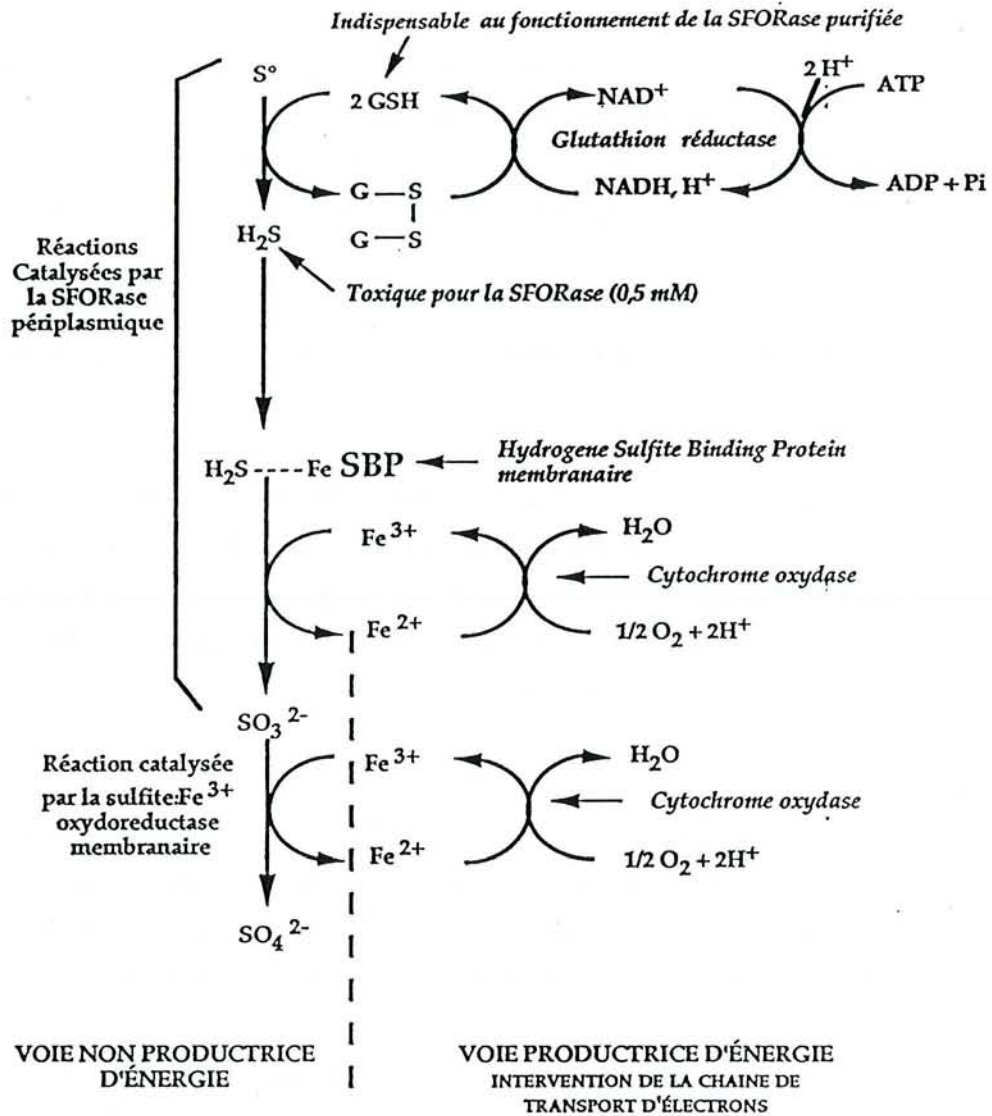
Indispensable au fonctionnement de la SFORase purifiée

S°

2 GSH

NAD$^+$

2 H$^+$

ATP

Glutathion réductase

G — S
G — S

NADH, H$^+$

ADP + Pi

Réactions Catalysées par la SFORase périplasmique

H$_2$S

Toxique pour la SFORase (0,5 mM)

H$_2$S - - - - Fe SBP

Hydrogene Sulfite Binding Protein membranaire

Fe$^{3+}$

H$_2$O

Cytochrome oxydase

Fe$^{2+}$

1/2 O$_2$ + 2H$^+$

SO$_3$$^{2-}$

Réaction catalysée par la sulfite:Fe$^{3+}$ oxydoreductase membranaire

Fe$^{3+}$

H$_2$O

Cytochrome oxydase

Fe$^{2+}$

1/2 O$_2$ + 2H$^+$

SO$_4$$^{2-}$

VOIE NON PRODUCTRICE D'ÉNERGIE

VOIE PRODUCTRICE D'ÉNERGIE
INTERVENTION DE LA CHAINE DE TRANSPORT D'ÉLECTRONS